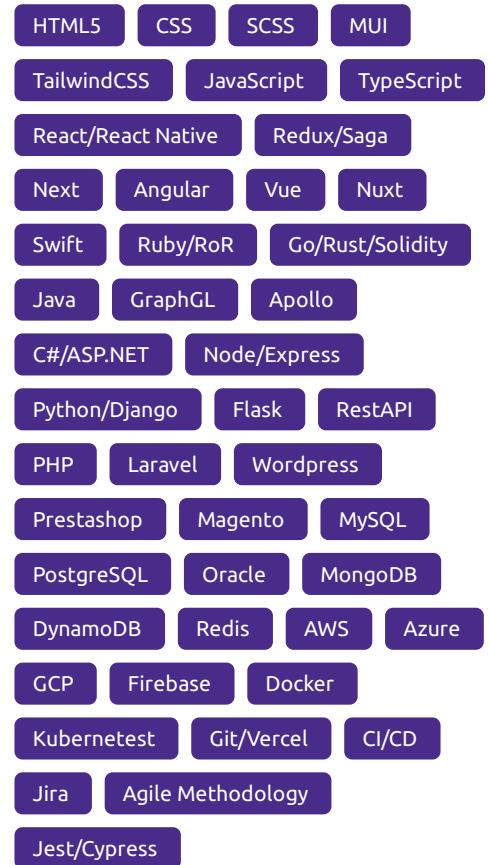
HTML5 CSS SCSS MUI
TailwindCSS JavaScript TypeScript
React/React Native Redux/Saga
Next Angular Vue Nuxt
Swift Ruby/RoR Go/Rust/Solidity
Java GraphGL Apollo
C#/ASP.NET Node/Express
Python/Django Flask RestAPI
PHP Laravel Wordpress
Prestashop Magento MySQL
PostgreSQL Oracle MongoDB
DynamoDB Redis AWS Azure
GCP Firebase Docker
Kubernetest Git/Vercel CI/CD
Jira Agile Methodology
Jest/Cypress